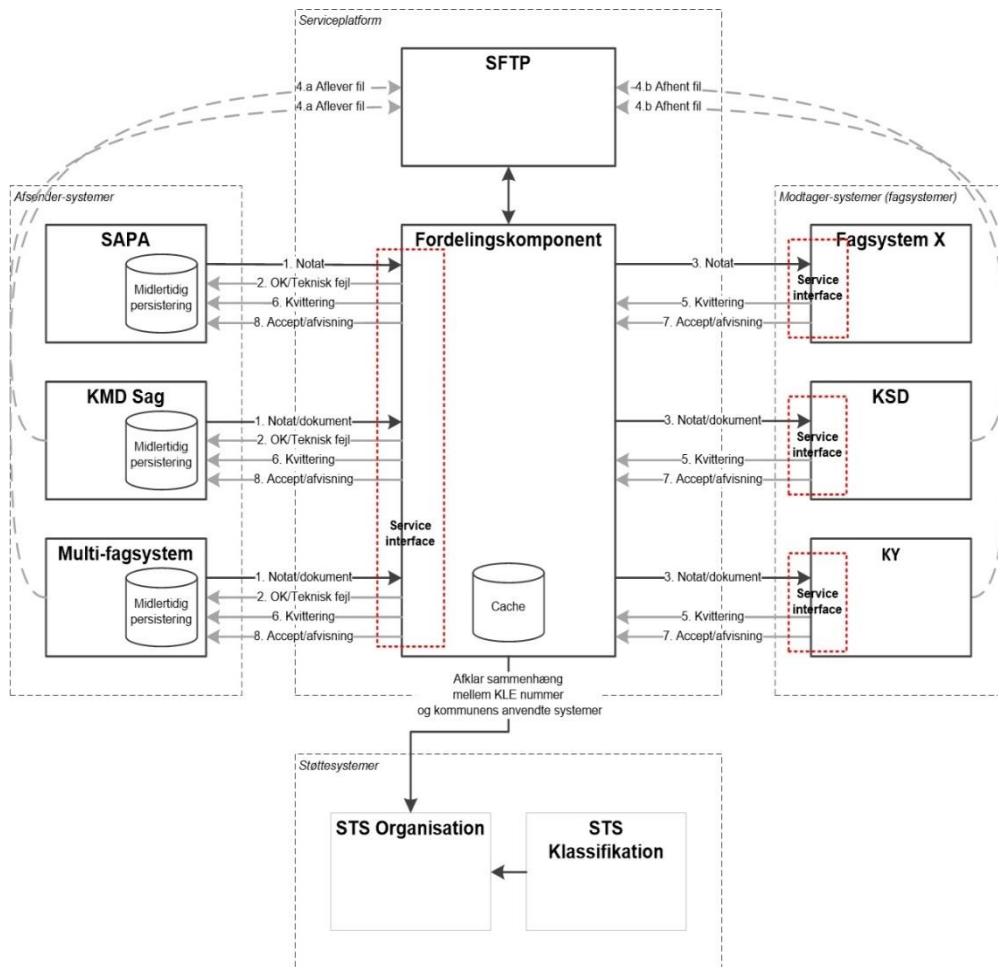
Serviceplatform

SFTP

4.a Aflever fil
4.a Aflever fil
4.b Afhent fil
4.b Afhent fil

Afsender-systemer

SAPA
Midlertidig persistering
1. Notat
2. OK/Teknisk fejl
6. Kvittering
8. Accept/afvisning

KMD Sag
Midlertidig persistering
1. Notat/dokument
2. OK/Teknisk fejl
6. Kvittering
8. Accept/afvisning

Multi-fagsystem
Midlertidig persistering
1. Notat/dokument
2. OK/Teknisk fejl
6. Kvittering
8. Accept/afvisning

Fordelingskomponent
Service interface
Cache

Modtager-systemer (fagsystemer)

Fagsystem X
Service interface
3. Notat
5. Kvittering
7. Accept/afvisning

KSD
Service interface
3. Notat/dokument
5. Kvittering
7. Accept/afvisning

KY
Service interface
3. Notat/dokument
5. Kvittering
7. Accept/afvisning

Afklar sammenhæng mellem KLE nummer og kommunens anvendte systemer

Støttesystemer

STS Organisation

STS Klassifikation